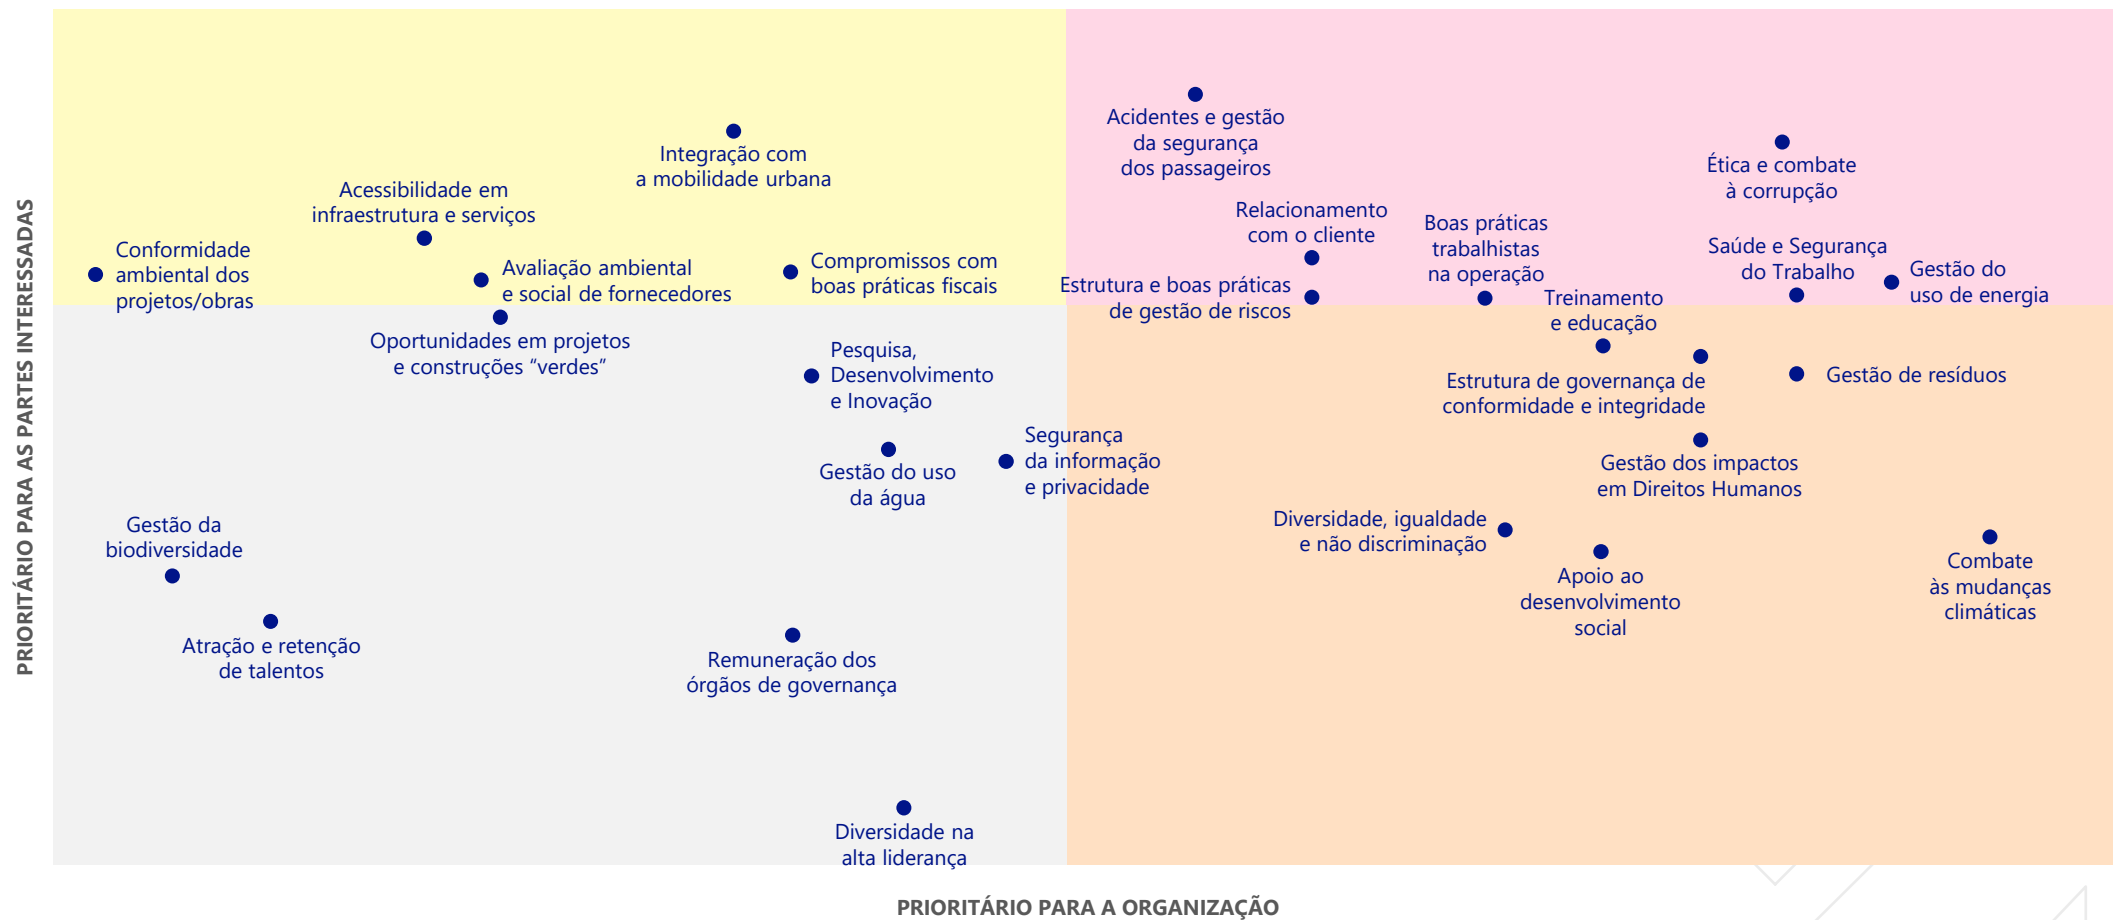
PRIORITÁRIO PARA AS PARTES INTERESSADAS

Integração com a mobilidade urbana

Acidentes e gestão da segurança dos passageiros

Ética e combate à corrupção

Acessibilidade em infraestrutura e serviços

Relacionamento com o cliente

Boas práticas trabalhistas na operação

Saúde e Segurança do Trabalho

Gestão do uso de energia

Conformidade ambiental dos projetos/obras

Avaliação ambiental e social de fornecedores

Compromissos com boas práticas fiscais

Estrutura e boas práticas de gestão de riscos

Treinamento e educação

Oportunidades em projetos e construções “verdes”

Pesquisa, Desenvolvimento e Inovação

Estrutura de governança de conformidade e integridade

Gestão de resíduos

Segurança da informação e privacidade

Gestão do uso da água

Gestão dos impactos em Direitos Humanos

Gestão da biodiversidade

Diversidade, igualdade e não discriminação

Apoio ao desenvolvimento social

Combate às mudanças climáticas

Atração e retenção de talentos

Remuneração dos órgãos de governança

Diversidade na alta liderança

PRIORITÁRIO PARA A ORGANIZAÇÃO